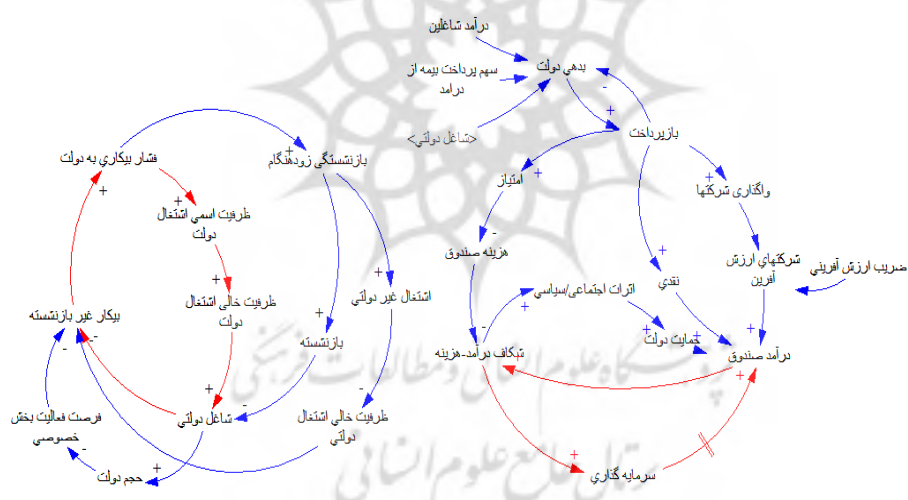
درآمد شاغلین

بدهی دولت

سهم پرداخت بیمه از درآمد

<شاغل دولتی>

بازپرداخت

بازنشستگی زودهنگام

فشار بیکاری به دولت

ظرفیت اسمی اشتغال دولت

ظرفیت خالی اشتغال دولت

بیکار غیر بازنشسته

بازنشسته

اشتغال غیر دولتی

شاغل دولتی

ظرفیت خالی اشتغال دولتی

فرصت فعالیت بخش خصوصی

حجم دولت

امتیاز

هزینه صندوق

واگذاری شرکتها

نقدی

شرکتهای ارزش آفرین

ضریب ارزش آفرینی

اثرات اجتماعی/سیاسی

حمایت دولت

شکاف درآمد-هزینه

درآمد صندوق

سرمایه گذاری

+

-

+

+

+

+

+

+

-

+

-

-

+

+

+

+

+

+

+

-

-

-

+

+

+

+

-

+

+